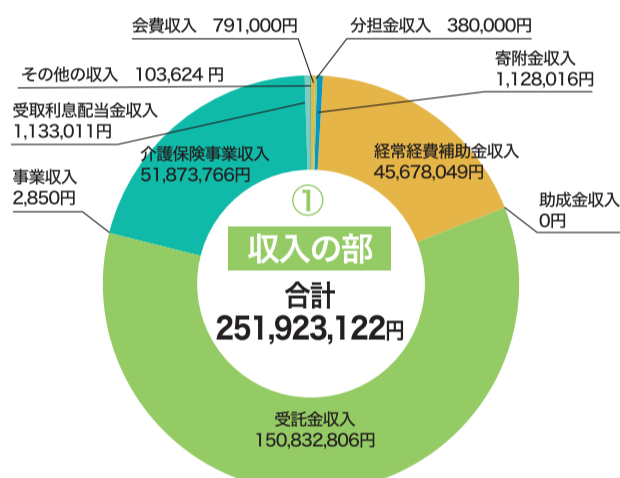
会費収入　791,000円

分担金収入　380,000円

寄附金収入
1,128,016円

その他の収入　103,624 円

受取利息配当金収入
1,133,011円

介護保険事業収入
51,873,766円

経常経費補助金収入
45,678,049円

事業収入
2,850円

①

助成金収入
0円

収入の部

合計
251,923,122円

受託金収入
150,832,806円